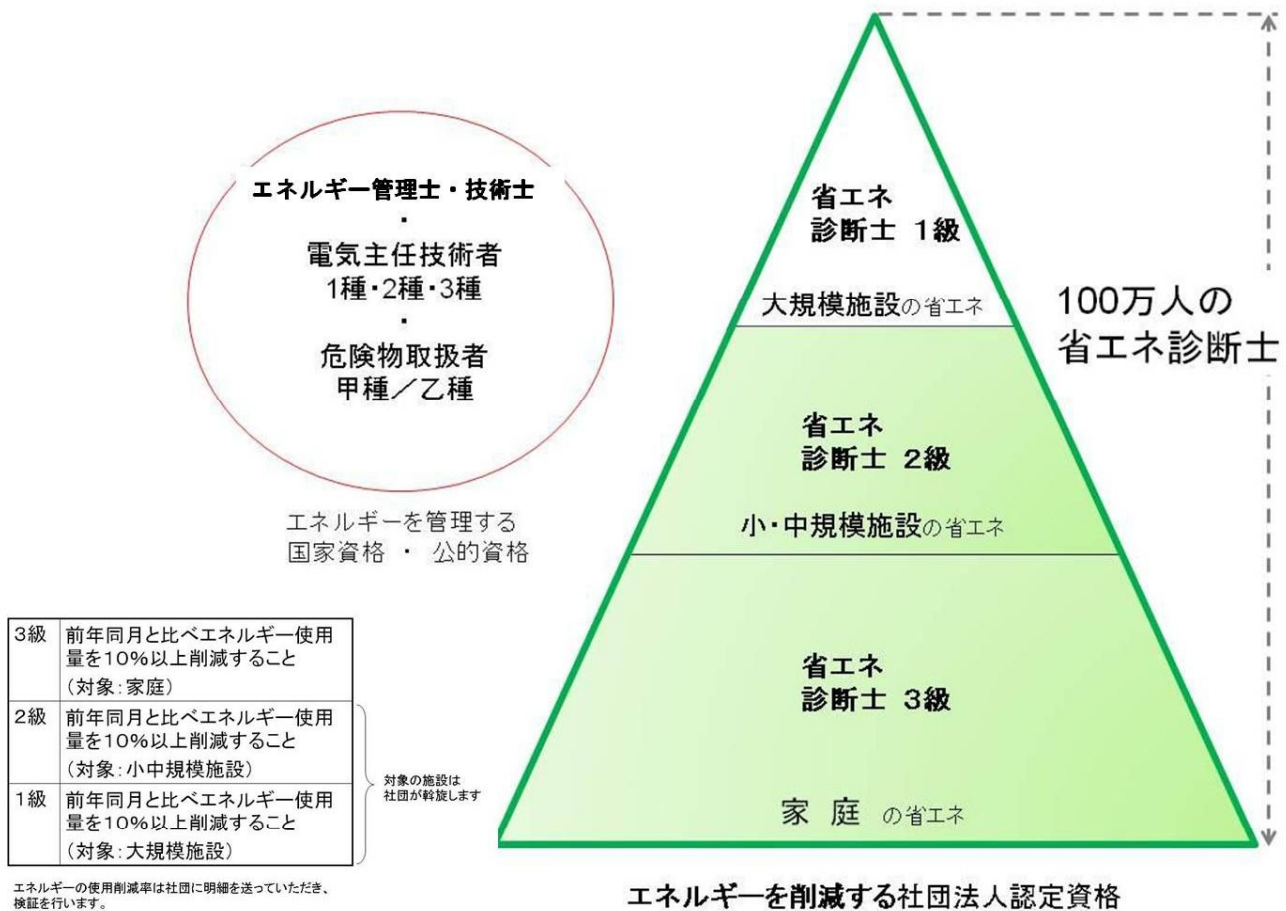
エネルギー管理士・技術士
・
電気主任技術者
1種・2種・3種
・
危険物取扱者
甲種／乙種

エネルギーを管理する
国家資格 ・ 公的資格

省エネ
診断士 1級

大規模施設の省エネ

省エネ
診断士 2級

小・中規模施設の省エネ

省エネ
診断士 3級

家 庭 の省エネ

100万人の
省エネ診断士

| 3級 | 前年同月と比べエネルギー使用量を10%以上削減すること（対象：家庭） |
|---|---|
| 2級 | 前年同月と比べエネルギー使用量を10%以上削減すること（対象：小中規模施設） |
| 1級 | 前年同月と比べエネルギー使用量を10%以上削減すること（対象：大規模施設） |

対象の施設は
社団が斡旋します

エネルギーの使用削減率は社団に明細を送っていただき、検証を行います。

エネルギーを削減する社団法人認定資格